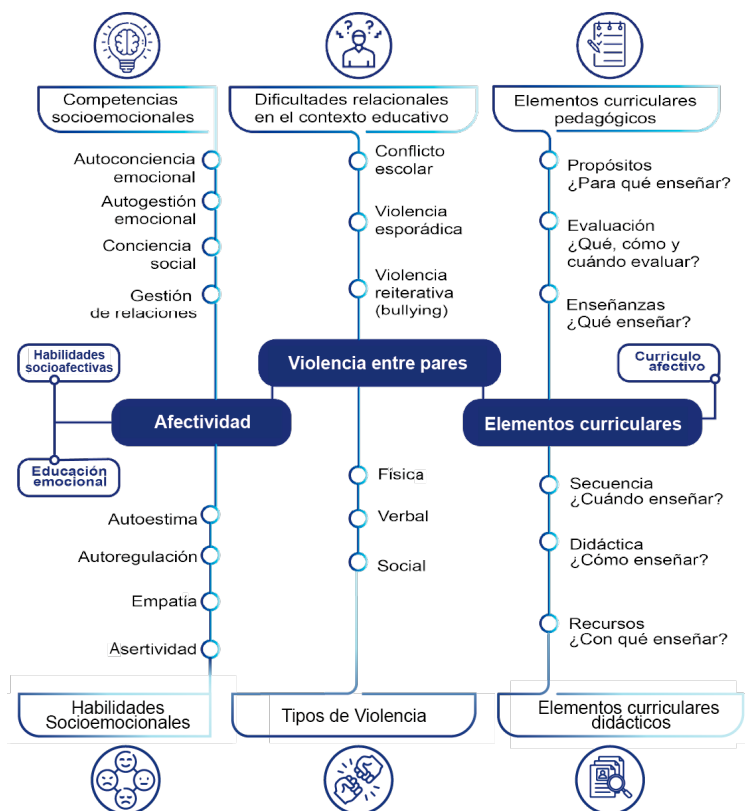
Competencias socioemocionales

Autoconciencia emocional

Autogestión emocional

Conciencia social

Gestión de relaciones

Dificultades relacionales en el contexto educativo

Conflicto escolar

Violencia esporádica

Violencia reiterativa (bullying)

Elementos curriculares pedagógicos

Propósitos ¿Para qué enseñar?

Evaluación ¿Qué, cómo y cuándo evaluar?

Enseñanzas ¿Qué enseñar?

Habilidades socioafectivas

Violencia entre pares

Currículo afectivo

Afectividad

Elementos curriculares

Educación emocional

Física

Verbal

Social

Autoestima

Autoregulación

Empatía

Asertividad

Secuencia ¿Cuándo enseñar?

Didáctica ¿Cómo enseñar?

Recursos ¿Con qué enseñar?

Habilidades Socioemocionales

Tipos de Violencia

Elementos curriculares didácticos